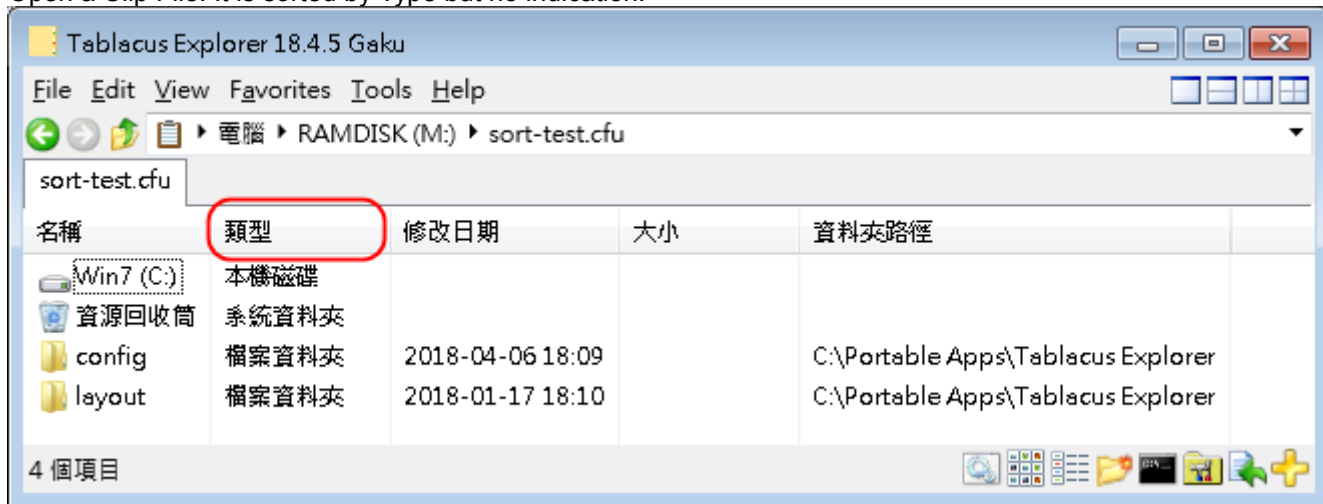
Tablacus Explorer 18.4.5 Gaku

File Edit View Favorites Tools Help

電腦 ▸ RAMDISK (M:) ▸ sort-test.cfu

sort-test.cfu

| 名稱 | 類型 | 修改日期 | 大小 | 資料夾路徑 |
|---|---|---|---|---|
| Win7 (C:) | 本機磁碟 | | | |
| 資源回收筒 | 系統資料夾 | | | |
| config | 檔案資料夾 | 2018-04-06 18:09 | | C:\Portable Apps\Tablacus Explorer |
| layout | 檔案資料夾 | 2018-01-17 18:10 | | C:\Portable Apps\Tablacus Explorer |

4 個項目